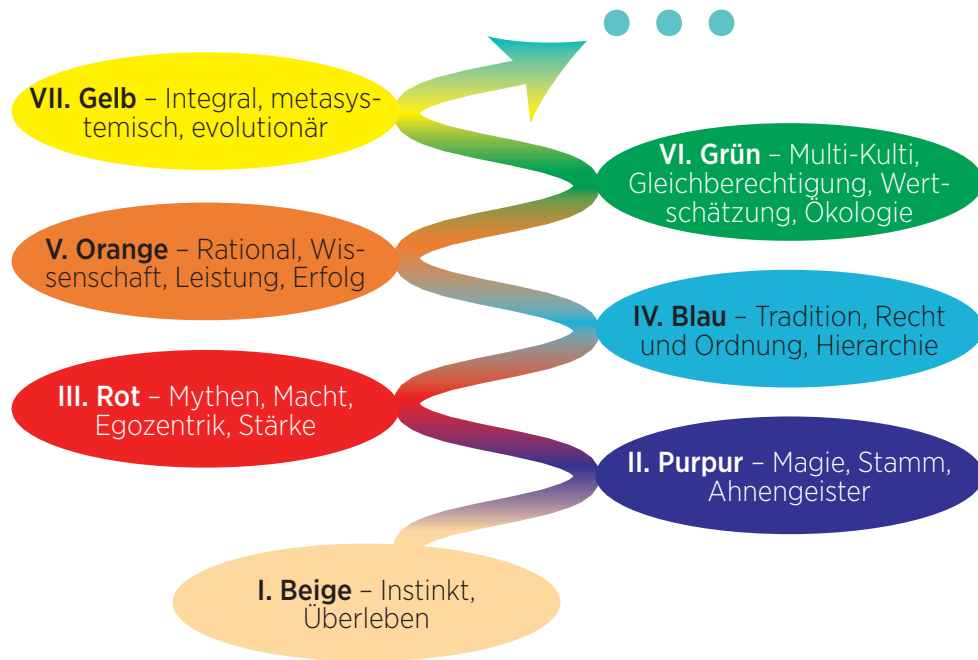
VII. Gelb – Integral, metasystemisch, evolutionär

VI. Grün – Multi-Kulti, Gleichberechtigung, Wertschätzung, Ökologie

V. Orange – Rational, Wissenschaft, Leistung, Erfolg

IV. Blau – Tradition, Recht und Ordnung, Hierarchie

III. Rot – Mythen, Macht, Egozentrik, Stärke

II. Purpur – Magie, Stamm, Ahnengeister

I. Beige – Instinkt, Überleben